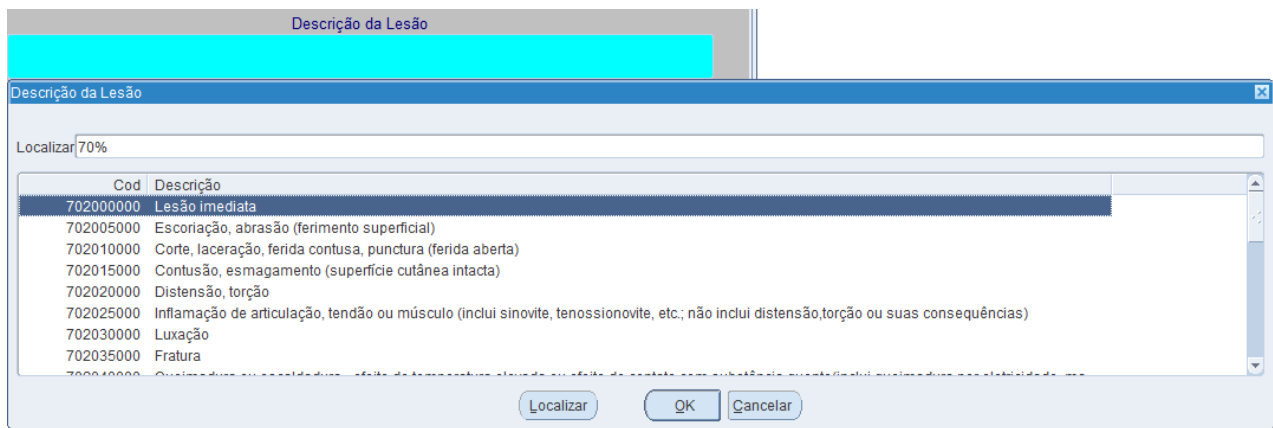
Descrição da Lesão

Descrição da Lesão

Localizar 70%

| Cod | Descrição |
|---|---|
| 702000000 | Lesão imediata |
| 702005000 | Escoriação, abrasão (ferimento superficial) |
| 702010000 | Corte, laceração, ferida contusa, punctura (ferida aberta) |
| 702015000 | Contusão, esmagamento (superfície cutânea intacta) |
| 702020000 | Distensão, torção |
| 702025000 | Inflamação de articulação, tendão ou músculo (inclui sinovite, tenossionovite, etc.; não inclui distensão,torção ou suas consequências) |
| 702030000 | Luxação |
| 702035000 | Fratura |
| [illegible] | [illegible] |

Localizar OK Cancelar